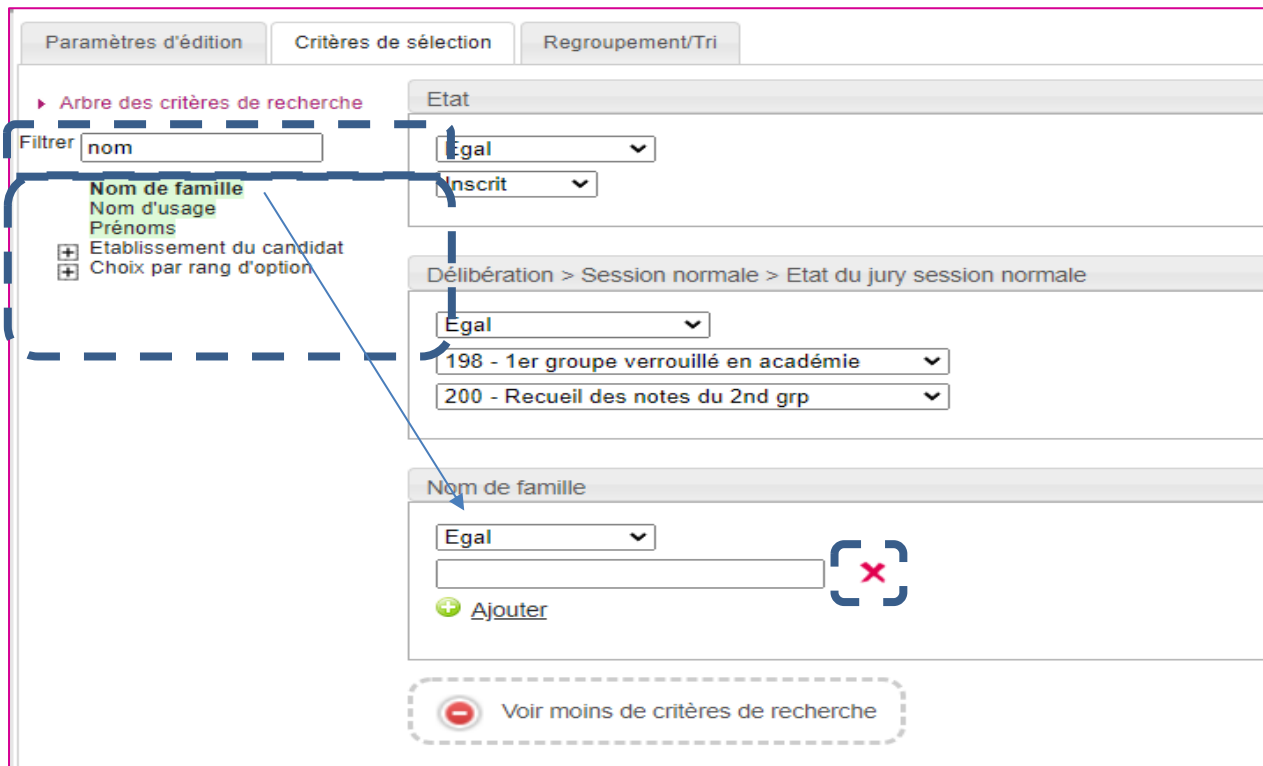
Paramètres d'édition
Critères de sélection
Regroupement/Tri

Arbre des critères de recherche

Filtrer nom

Nom de famille
Nom d'usage
Prénoms
Etablissement du candidat
Choix par rang d'option

Etat

Egal
Inscrit

Délibération > Session normale > Etat du jury session normale

Egal
198 - 1er groupe verrouillé en académie
200 - Recueil des notes du 2nd grp

Nom de famille

Egal

Ajouter

Voir moins de critères de recherche